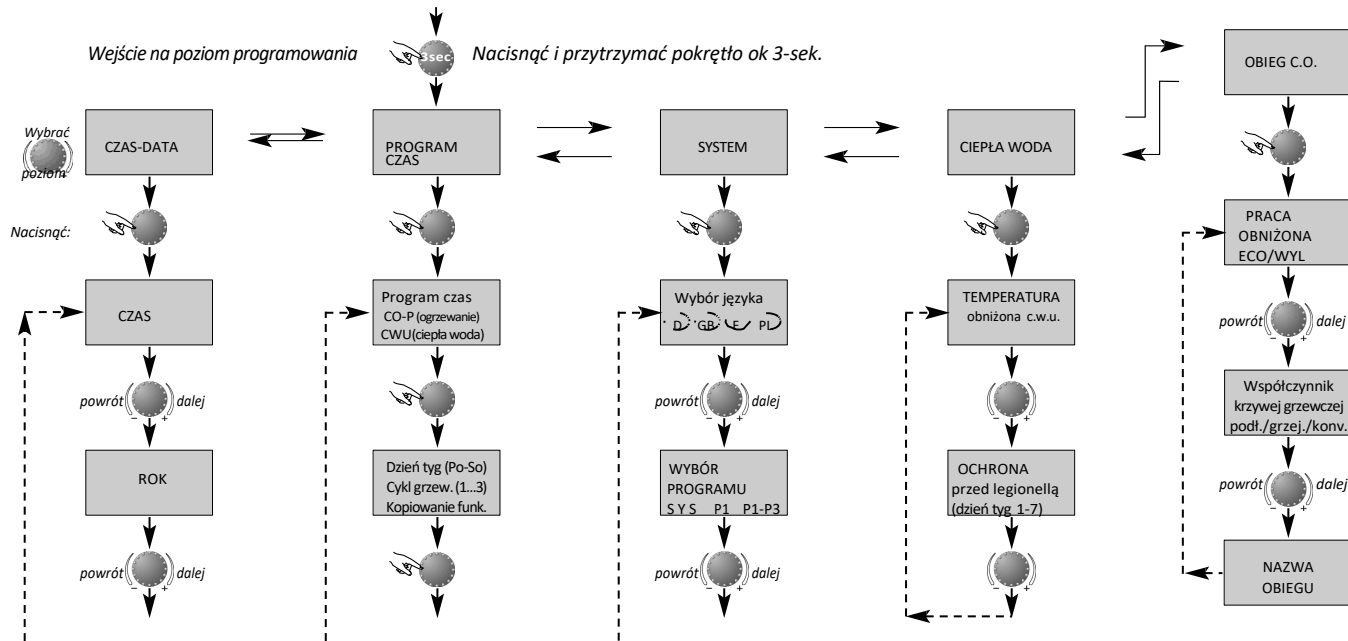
Wejście na poziom programowania

3sec

Nacisnąć i przytrzymać pokrętło ok 3-sek.

Wybrać poziom

CZAS-DATA

PROGRAM CZAS

SYSTEM

CIEPŁA WODA

OBIEG C.O.

Nacisnąć:

CZAS

Program czas CO-P (ogrzewanie) CWU(ciepła woda)

Wybór języka D GB F PL

TEMPERATURA obniżona c.w.u.

PRACA OBNIŻONA ECO/WYL

powrót – + dalej

powrót – + dalej

powrót – + dalej

ROK

Dzień tyg (Po-So) Cykl grzew. (1...3) Kopiowanie funk.

WYBÓR PROGRAMU S Y S P1 P1-P3

OCHRONA przed legionellą (dzień tyg 1-7)

Współczynnik krzywej grzewczej podł./grzej./konv.

powrót – + dalej

powrót – + dalej

powrót – + dalej

NAZWA OBIEGU